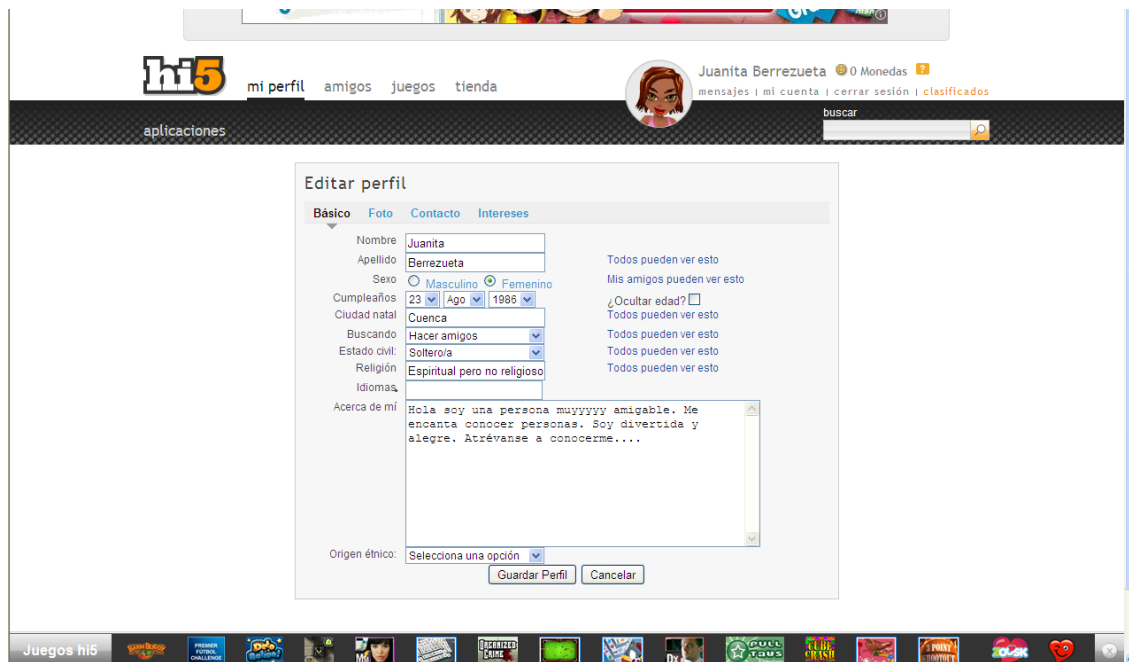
hi5

mi perfil amigos juegos tienda

Juanita Berrezueta 0 Monedas ?
mensajes | mi cuenta | cerrar sesión | clasificados

aplicaciones

buscar

Editar perfil

Básico Foto Contacto Intereses

| | | |
|---|---|---|
| Nombre | Juanita | |
| Apellido | Berrezueta | Todos pueden ver esto |
| Sexo | Masculino Femenino | Mis amigos pueden ver esto |
| Cumpleaños | 23 Ago 1986 | ¿Ocultar edad? |
| Ciudad natal | Cuenca | Todos pueden ver esto |
| Buscando | Hacer amigos | Todos pueden ver esto |
| Estado civil: | Soltero/a | Todos pueden ver esto |
| Religión | Espiritual pero no religioso | Todos pueden ver esto |
| Idiomas | | |
| Acerca de mí | Hola soy una persona muyyyyy amigable. Me encanta conocer personas. Soy divertida y alegre. Atrévanse a conocerme.... | |
| Origen étnico: | Selecciona una opción | |

Guardar Perfil Cancelar

Juegos hi5

PREMIER FÚTBOL CHALLENGE

ORGANIZED CRIME

PULL TABS

CUBE CRASH

3 POINT SHOOTOUT

ZOOSK